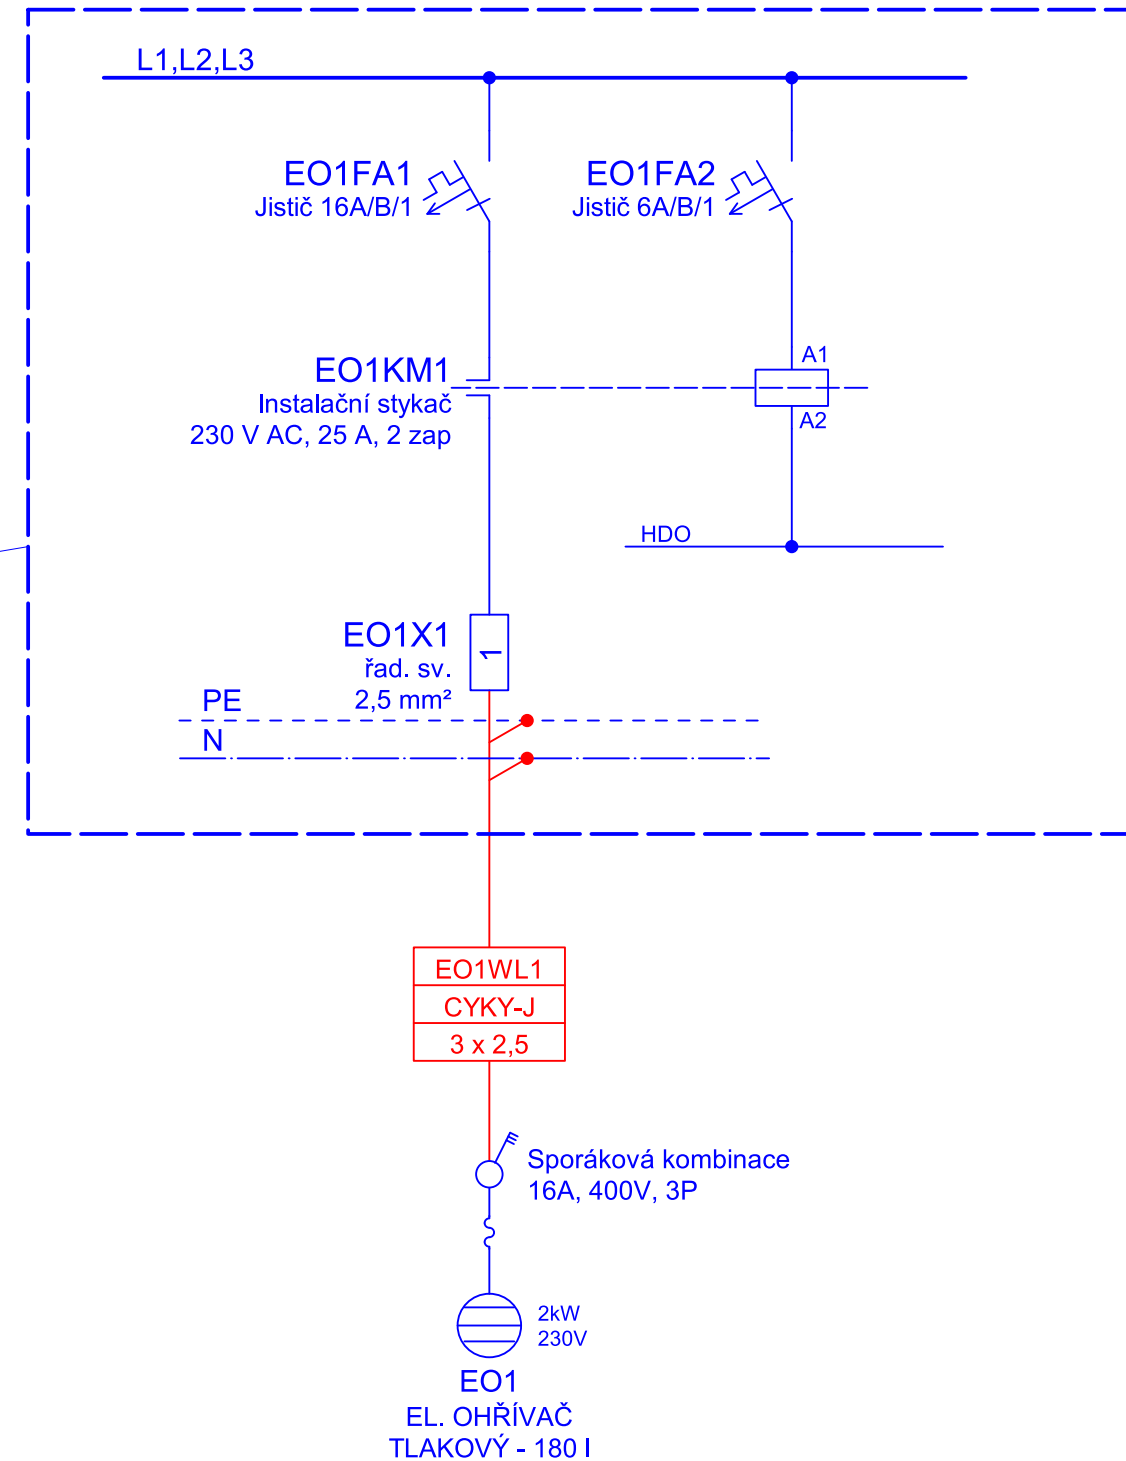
L1,L2,L3

EO1FA1
Jistič 16A/B/1

EO1FA2
Jistič 6A/B/1

EO1KM1
Instalační stykač
230 V AC, 25 A, 2 zap

A1
A2

HDO

EO1X1
řad. sv.
2,5 mm²

1

PE
N

| EO1WL1 |
|---|
| CYKY-J |
| 3 x 2,5 |

Sporáková kombinace
16A, 400V, 3P

2kW
230V

EO1
EL. OHŘÍVAČ
TLAKOVÝ - 180 l